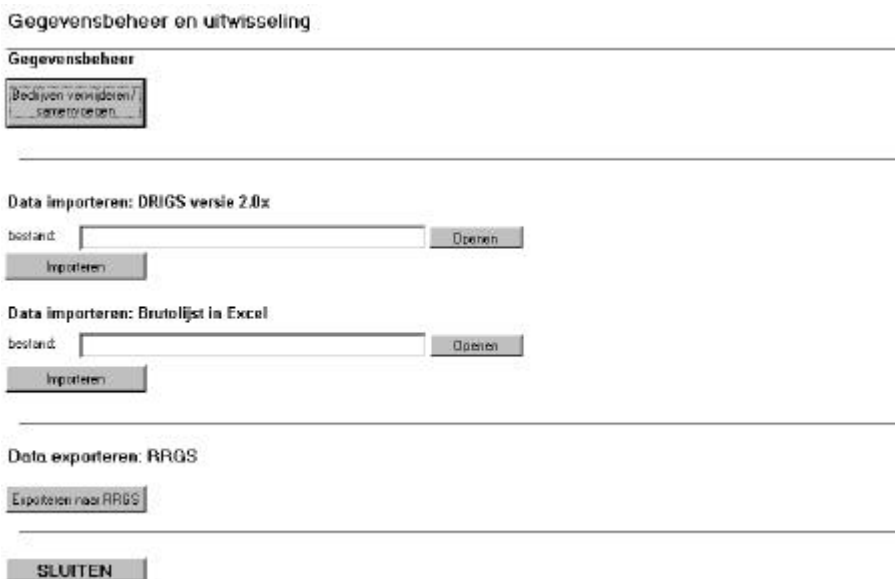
Gegevensbeheer en uitwisseling

Gegevensbeheer

Bedrijven verwijderen / samenvoegen

Data importeren: DRIGS versie 2.0x

bestand:

Openen

Importeren

Data importeren: Brutolijst in Excel

bestand:

Openen

Importeren

Data exporteren: RRGS

Exporteren naar RRGS

SLUITEN